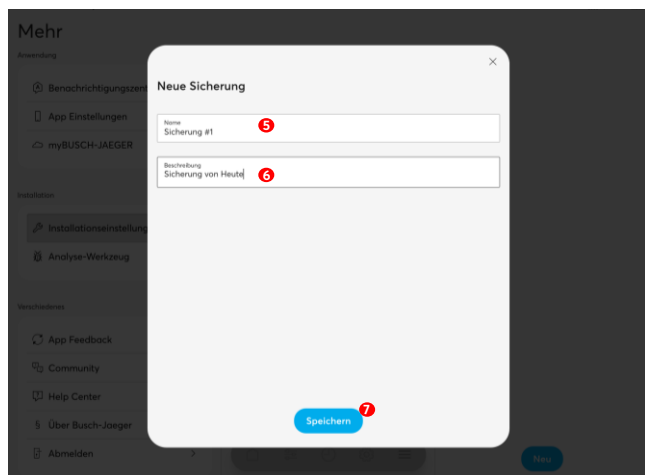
Mehr

Anwendung

Benachrichtigungszent

App Einstellungen

myBUSCH-JAEGER

Installation

Installationseinstellung

Analyse-Werkzeug

Verschiedenes

App Feedback

Community

Help Center

Über Busch-Jaeger

Abmelden

Neue Sicherung

×

Name
Sicherung #1

5

Beschreibung
Sicherung von Heute

6

Speichern

7

Neu